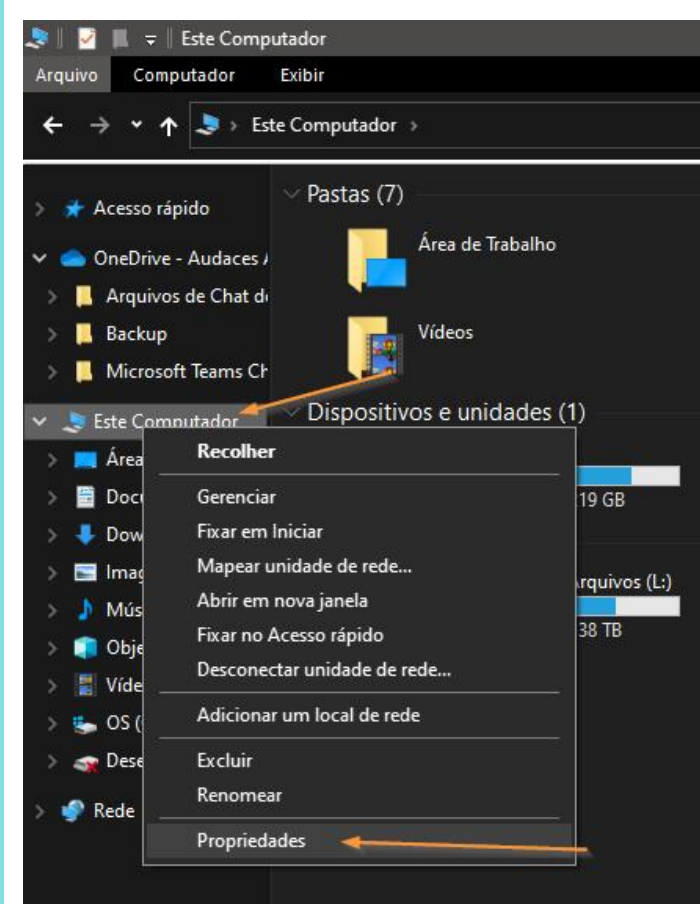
Este Computador
Arquivo Computador Exibir
Este Computador

Acesso rápido
OneDrive - Audaces A
Arquivos de Chat d
Backup
Microsoft Teams Ch
Este Computador
Área
Docu
Dow
Imag
Mús
Obje
Víde
OS (
Dese
Rede

Pastas (7)
Área de Trabalho
Vídeos
Dispositivos e unidades (1)
19 GB
Arquivos (L:)
38 TB

Recolher
Gerenciar
Fixar em Iniciar
Mapear unidade de rede...
Abrir em nova janela
Fixar no Acesso rápido
Desconectar unidade de rede...
Adicionar um local de rede
Excluir
Renomear
Propriedades